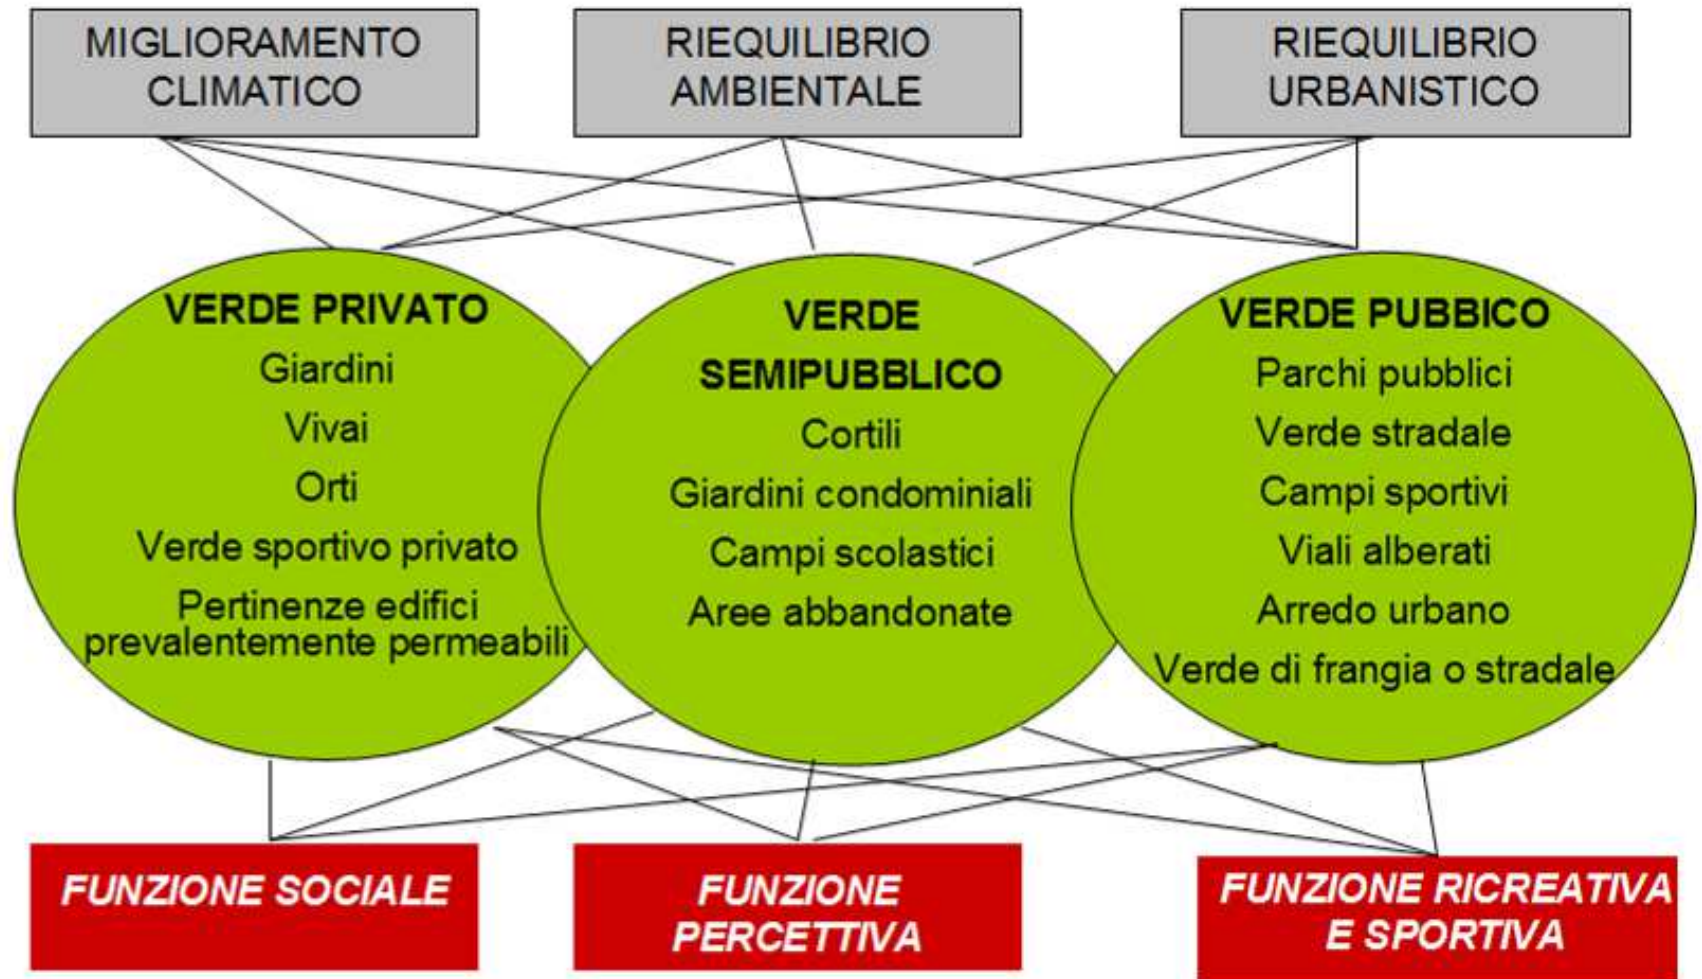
MIGLIORAMENTO CLIMATICO

RIEQUILIBRIO AMBIENTALE

RIEQUILIBRIO URBANISTICO

VERDE PRIVATO
Giardini
Vivai
Orti
Verde sportivo privato
Pertinenze edifici prevalentemente permeabili

VERDE SEMIPUBBLICO
Cortili
Giardini condominiali
Campi scolastici
Aree abbandonate

VERDE PUBBICO
Parchi pubblici
Verde stradale
Campi sportivi
Viali alberati
Arredo urbano
Verde di frangia o stradale

FUNZIONE SOCIALE

FUNZIONE PERCETTIVA

FUNZIONE RICREATIVA E SPORTIVA